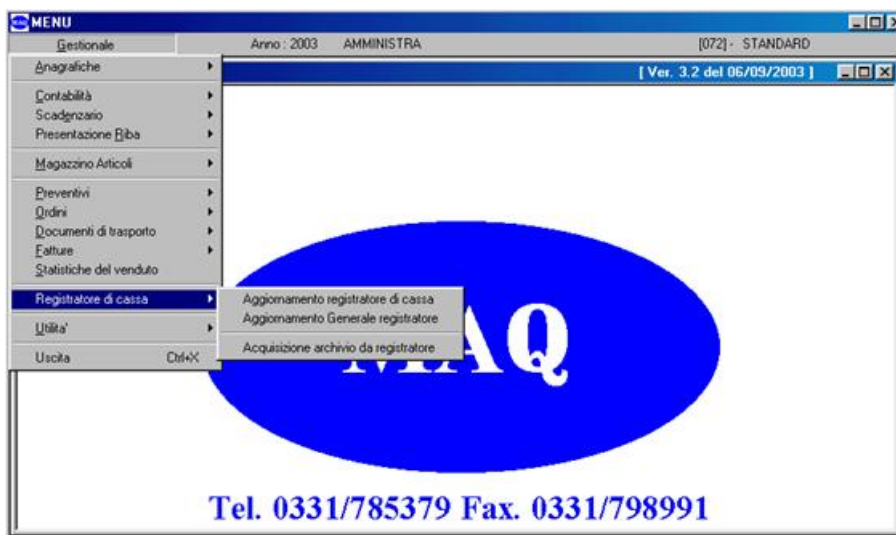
MENU

Gestionale

Anno : 2003 AMMINISTRA

[072] - STANDARD

[ Ver. 3.2 del 06/09/2003 ]

Anagrafiche

Contabilità
Scadenzario
Presentazione Riba

Magazzino Articoli

Preventivi
Ordini
Documenti di trasporto
Fatture
Statistiche del venduto

Registratore di cassa

Utilita'

Uscita Ctrl+X

Aggiornamento registratore di cassa
Aggiornamento Generale registratore

Acquisizione archivio da registratore

MAQ

Tel. 0331/785379 Fax. 0331/798991